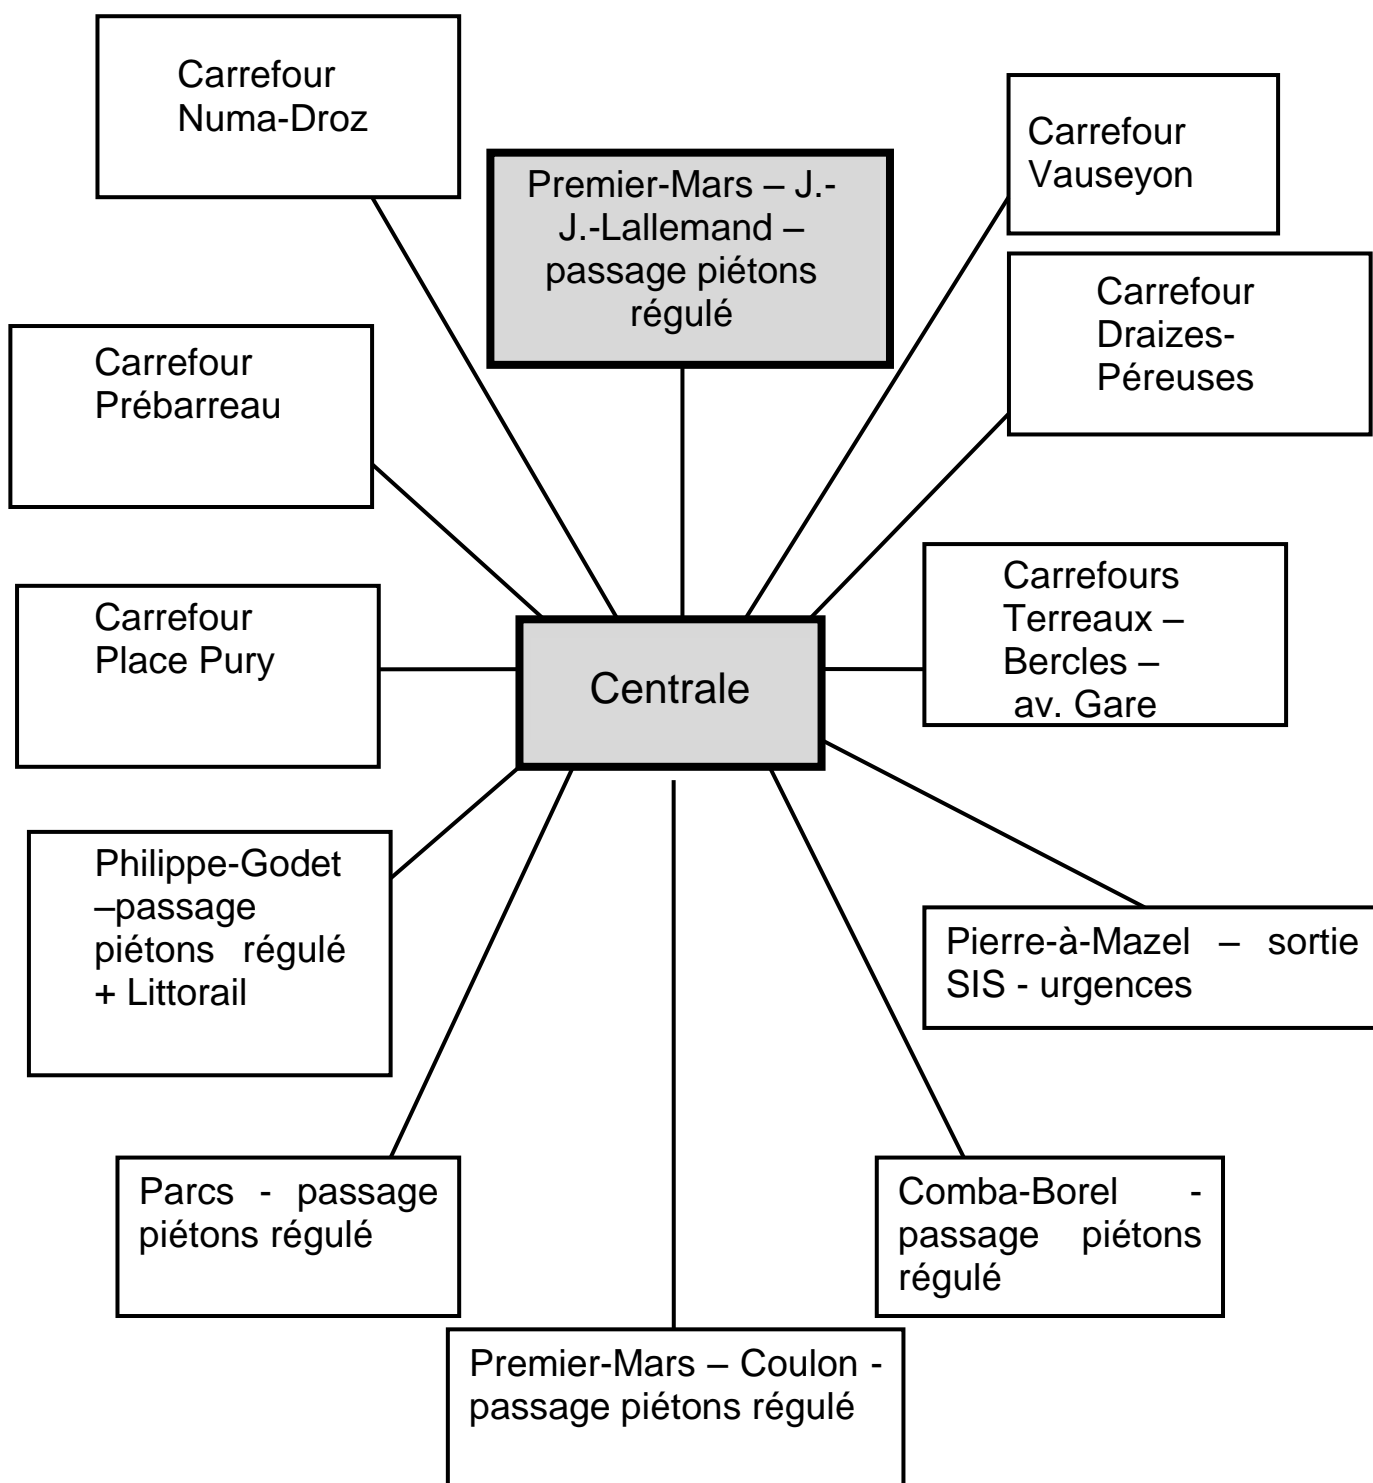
Carrefour Numa-Droz

Premier-Mars – J.-J.-Lallemand – passage piétons régulé

Carrefour Vauseyon

Carrefour Draizes-Péreuses

Carrefour Prébarreau

Carrefour Place Pury

Centrale

Carrefours Terreaux – Bercles – av. Gare

Philippe-Godet –passage piétons régulé + Littorail

Pierre-à-Mazel – sortie SIS - urgences

Parcs - passage piétons régulé

Comba-Borel - passage piétons régulé

Premier-Mars – Coulon - passage piétons régulé